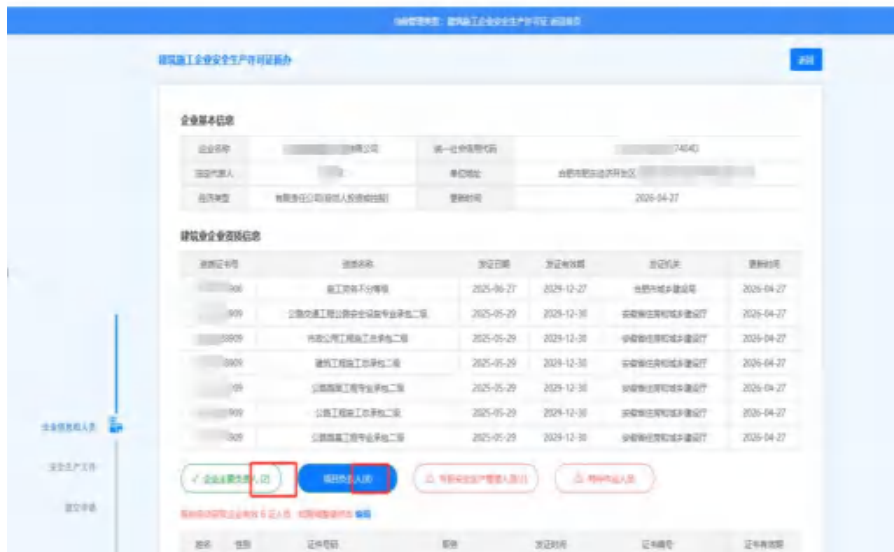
当前位置：建筑施工企业安全生产许可证新办

建筑施工企业安全生产许可证新办

返回

企业基本信息

| 企业名称 | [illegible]有限公司 | 统一社会信用代码 | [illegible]7404D |
|---|---|---|---|
| 法定代表人 | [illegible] | 单位地址 | 合肥市肥东经济开发区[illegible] |
| 经济类型 | 有限责任公司(自然人投资或控股) | 更新时间 | 2026-04-27 |

建筑业企业资质信息

| 资质证书号 | 资质名称 | 发证日期 | 发证有效期 | 发证机关 | 更新时间 |
|---|---|---|---|---|---|
| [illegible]900 | 施工劳务不分等级 | 2025-06-27 | 2029-12-27 | 合肥市城乡建设局 | 2026-04-27 |
| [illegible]909 | 公路交通工程(公路安全设施)专业承包二级 | 2025-05-29 | 2029-12-30 | 安徽省住房和城乡建设厅 | 2026-04-27 |
| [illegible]0909 | 市政公用工程施工总承包二级 | 2025-05-29 | 2029-12-30 | 安徽省住房和城乡建设厅 | 2026-04-27 |
| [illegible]0909 | 建筑工程施工总承包二级 | 2025-05-29 | 2029-12-30 | 安徽省住房和城乡建设厅 | 2026-04-27 |
| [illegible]09 | 公路路面工程专业承包二级 | 2025-05-29 | 2029-12-30 | 安徽省住房和城乡建设厅 | 2026-04-27 |
| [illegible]909 | 公路工程施工总承包二级 | 2025-05-29 | 2029-12-30 | 安徽省住房和城乡建设厅 | 2026-04-27 |
| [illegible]909 | 公路路基工程专业承包二级 | 2025-05-29 | 2029-12-30 | 安徽省住房和城乡建设厅 | 2026-04-27 |

企业信息和人员

安全生产文件

提交申请

✓ 企业主要负责人(2)

项目负责人(8)

专职安全生产管理人员(0)

特种作业人员

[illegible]

| 姓名 | 性别 | 证件号码 | 职务 | 发证时间 | 证书编号 | 证书有效期 |
|---|---|---|---|---|---|---|